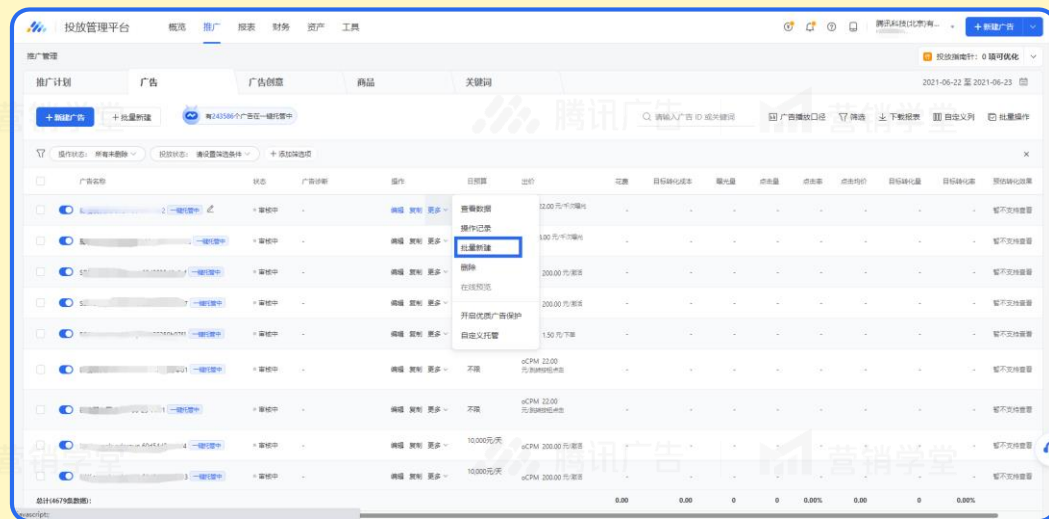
投放管理平台 概览 推广 报表 财务 资产 工具

腾讯科技(北京)有... + 新建广告

推广管理

投放策略计: 0 项可优化

推广计划 广告 广告创意 商品 关键词

2021-06-22 至 2021-06-23

+ 新建广告 + 批量新建 有243586个广告在一键托管中

请输入广告 ID 或关键词 广告播放口径 筛选 下载报表 自定义列 批量操作

操作状态: 所有未删除 投放状态: 请设置筛选条件 + 添加筛选项

| | 广告名称 | 状态 | 广告诊断 | 操作 | 日预算 | 出价 | 花费 | 目标转化成本 | 曝光量 | 点击量 | 点击率 | 点击均价 | 目标转化量 | 目标转化率 | 预估转化效果 |
|---|---|---|---|---|---|---|---|---|---|---|---|---|---|---|---|
| | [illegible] 2 一键托管中 | 审核中 | - | 编辑 复制 更多 | | 22.00 元/千次曝光 | - | - | - | - | - | - | - | - | 暂不支持查看 |
| | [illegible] 一键托管中 | 审核中 | - | 编辑 复制 更多 | | 5.00 元/千次曝光 | - | - | - | - | - | - | - | - | 暂不支持查看 |
| | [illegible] 一键托管中 | 审核中 | - | 编辑 复制 更多 | | 200.00 元/激活 | - | - | - | - | - | - | - | - | 暂不支持查看 |
| | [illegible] 7 一键托管中 | 审核中 | - | 编辑 复制 更多 | | 200.00 元/激活 | - | - | - | - | - | - | - | - | 暂不支持查看 |
| | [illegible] | 审核中 | - | 编辑 复制 更多 | | 1.50 元/下单 | - | - | - | - | - | - | - | - | 暂不支持查看 |
| | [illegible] 201 一键托管中 | 审核中 | - | 编辑 复制 更多 | 不限 | oCPM 22.00 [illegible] | - | - | - | - | - | - | - | - | 暂不支持查看 |
| | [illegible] 1 一键托管中 | 审核中 | - | 编辑 复制 更多 | 不限 | oCPM 22.00 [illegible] | - | - | - | - | - | - | - | - | 暂不支持查看 |
| | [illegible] 4 一键托管中 | 审核中 | - | 编辑 复制 更多 | 10,000元/天 | oCPM 200.00 元/激活 | - | - | - | - | - | - | - | - | 暂不支持查看 |
| | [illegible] 3 一键托管中 | 审核中 | - | 编辑 复制 更多 | 10,000元/天 | oCPM 200.00 元/激活 | - | - | - | - | - | - | - | - | 暂不支持查看 |
| | 总计(4679条数据): | | | | | | 0.00 | 0.00 | 0 | 0 | 0.00% | 0.00 | 0 | 0.00% | |

查看数据
操作记录
批量新建
删除
在线预览
开启优质广告保护
自定义托管

腾讯广告 营销学堂

javascript: